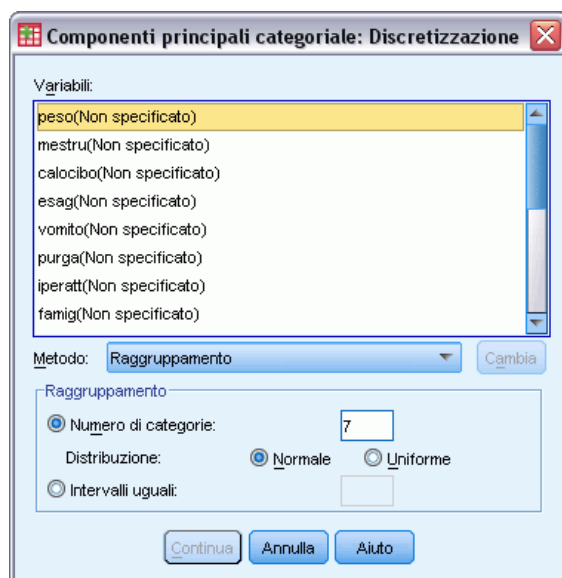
Componenti principali categoriale: Discretizzazione

Variabili:

peso(Non specificato)
mestru(Non specificato)
calocibo(Non specificato)
esag(Non specificato)
vomito(Non specificato)
purga(Non specificato)
iperatt(Non specificato)
famig(Non specificato)

Metodo: Raggruppamento

Cambia

Raggruppamento

Numero di categorie: 7

Distribuzione: Normale Uniforme

Intervalli uguali:

Continua Annulla Aiuto